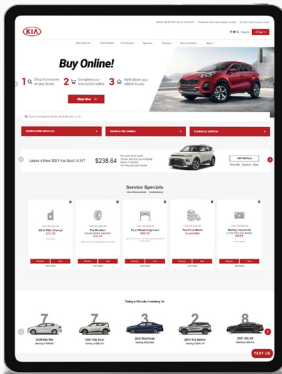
KIA

Buy Online!

1

2

3

Shop Now

Lease a New 2021 Kia Soul LX IVT

$238.64

Service Specials

Today's Hot Kia Inventory

7

7

3

2

8

2021 Kia Rio

2021 Kia Soul

2021 Kia Forte

2021 Kia Seltos

2021 Kia Sorento

TEXT US